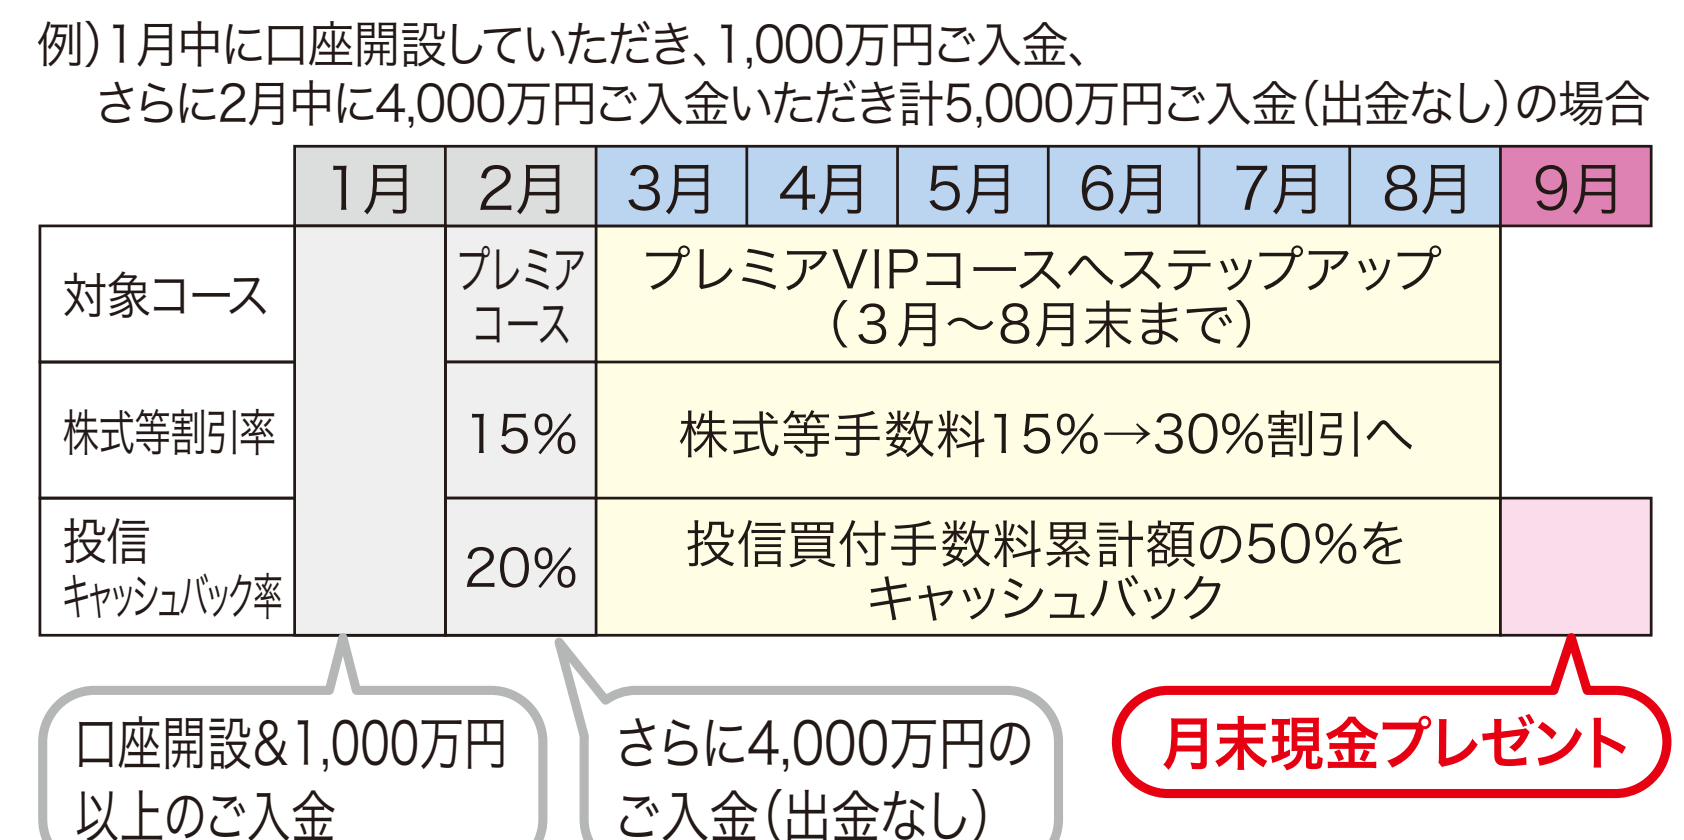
例）1月中に口座開設していただき、1,000万円ご入金、
さらに2月中に4,000万円ご入金いただき計5,000万円ご入金（出金なし）の場合

| | 1月 | 2月 | 3月 | 4月 | 5月 | 6月 | 7月 | 8月 | 9月 |
|---|---|---|---|---|---|---|---|---|---|
| 対象コース | | プレミアコース | プレミアVIPコースへステップアップ（3月〜8月末まで） | | | | | | |
| 株式等割引率 | | 15% | 株式等手数料15%→30%割引へ | | | | | | |
| 投信キャッシュバック率 | | 20% | 投信買付手数料累計額の50%をキャッシュバック | | | | | | |

口座開設&1,000万円以上のご入金

さらに4,000万円のご入金（出金なし）

月末現金プレゼント